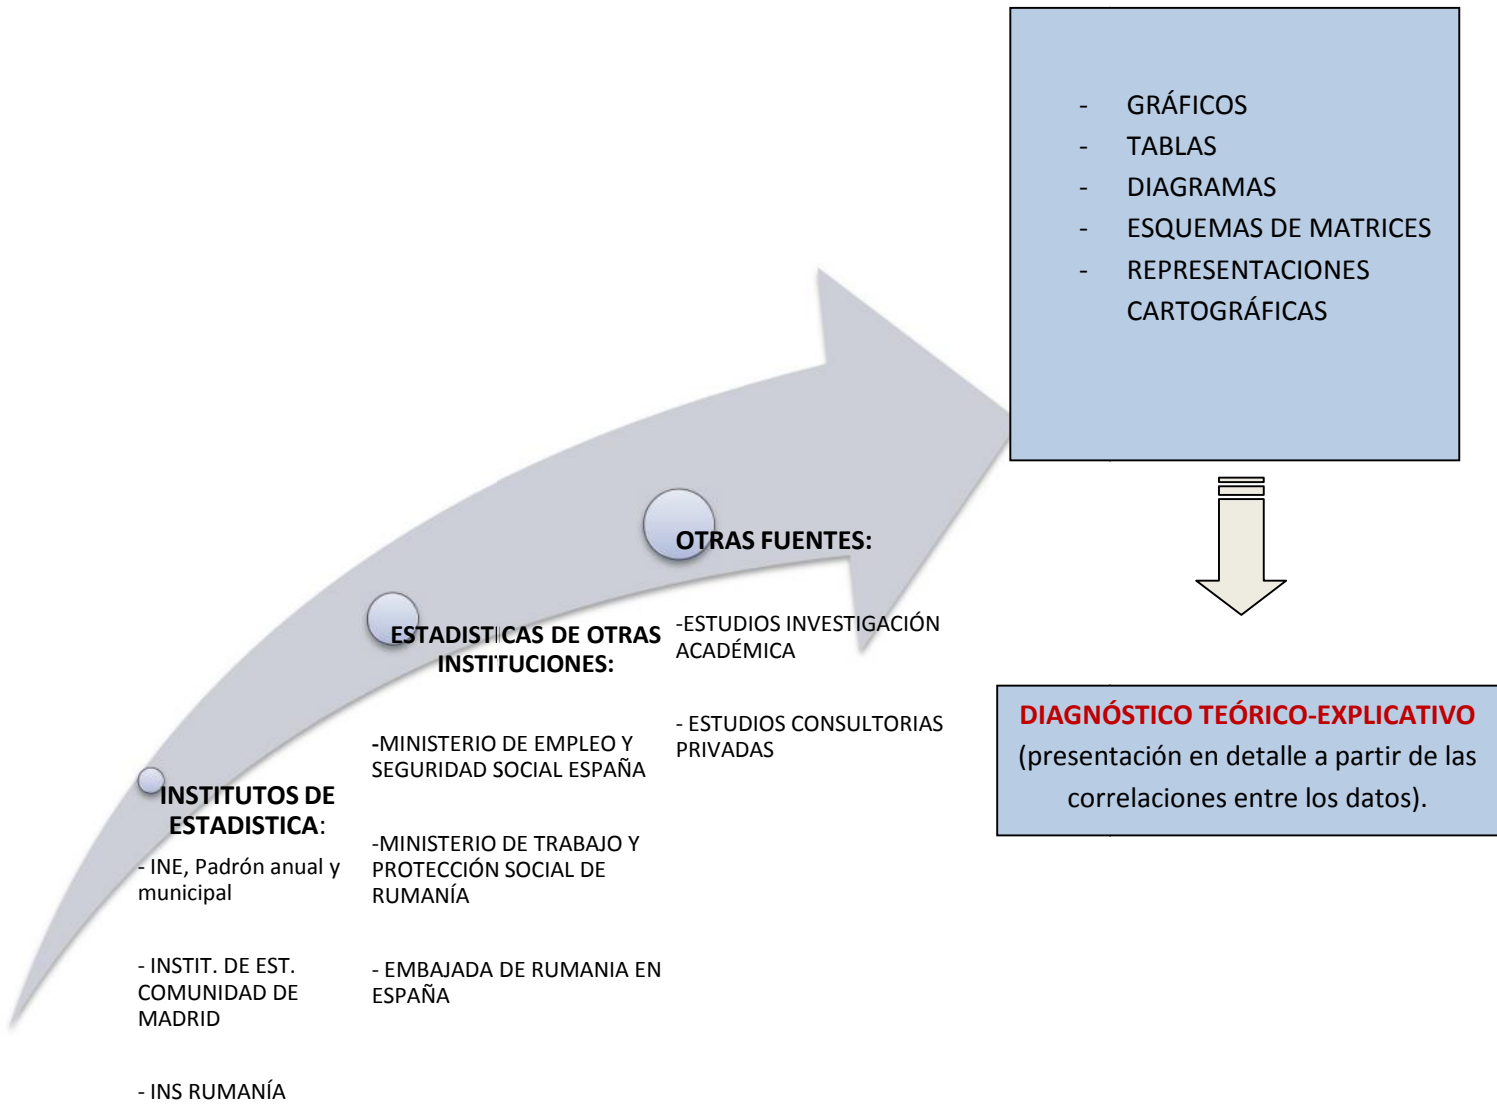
- GRÁFICOS
- TABLAS
- DIAGRAMAS
- ESQUEMAS DE MATRICES
- REPRESENTACIONES CARTOGRÁFICAS

INSTITUTOS DE ESTADISTICA:

- INE, Padrón anual y municipal

- INSTIT. DE EST. COMUNIDAD DE MADRID

- INS RUMANÍA

ESTADISTICAS DE OTRAS INSTITUCIONES:

-MINISTERIO DE EMPLEO Y SEGURIDAD SOCIAL ESPAÑA

-MINISTERIO DE TRABAJO Y PROTECCIÓN SOCIAL DE RUMANÍA

- EMBAJADA DE RUMANIA EN ESPAÑA

OTRAS FUENTES:

-ESTUDIOS INVESTIGACIÓN ACADÉMICA

- ESTUDIOS CONSULTORIAS PRIVADAS

DIAGNÓSTICO TEÓRICO-EXPLICATIVO (presentación en detalle a partir de las correlaciones entre los datos).